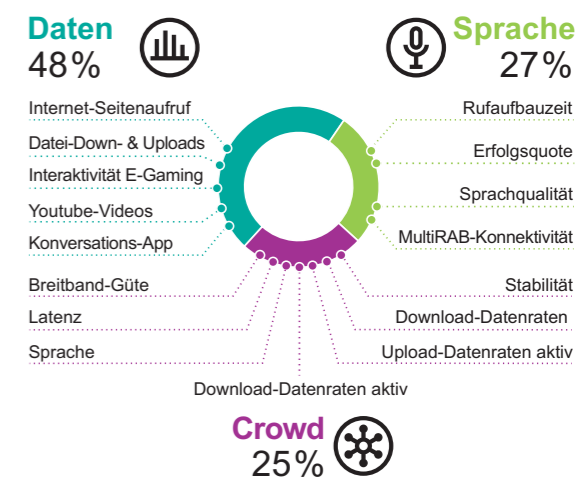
Daten
48%

Sprache
27%

Internet-Seitenaufruf
Datei-Down- & Uploads
Interaktivität E-Gaming
Youtube-Videos
Konversations-App

Rufaufbauzeit
Erfolgsquote
Sprachqualität
MultiRAB-Konnektivität

Breitband-Güte
Latenz
Sprache

Stabilität
Download-Datenraten
Upload-Datenraten aktiv

Download-Datenraten aktiv

Crowd
25%